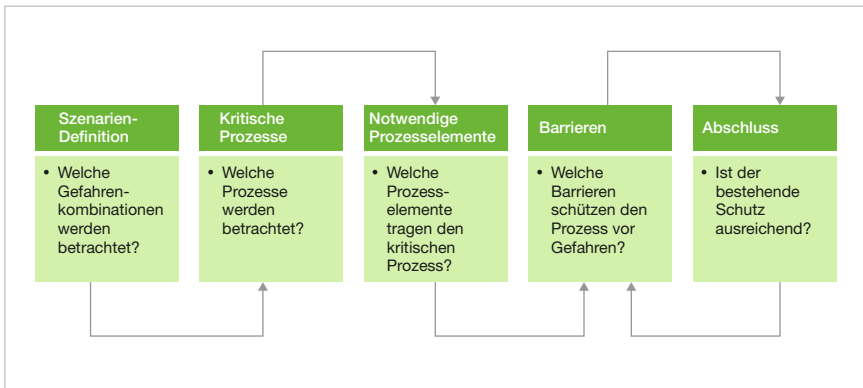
Szenarien-Definition

• Welche Gefahrenkombinationen werden betrachtet?

Kritische Prozesse

• Welche Prozesse werden betrachtet?

Notwendige Prozesselemente

• Welche Prozesselemente tragen den kritischen Prozess?

Barrieren

• Welche Barrieren schützen den Prozess vor Gefahren?

Abschluss

• Ist der bestehende Schutz ausreichend?